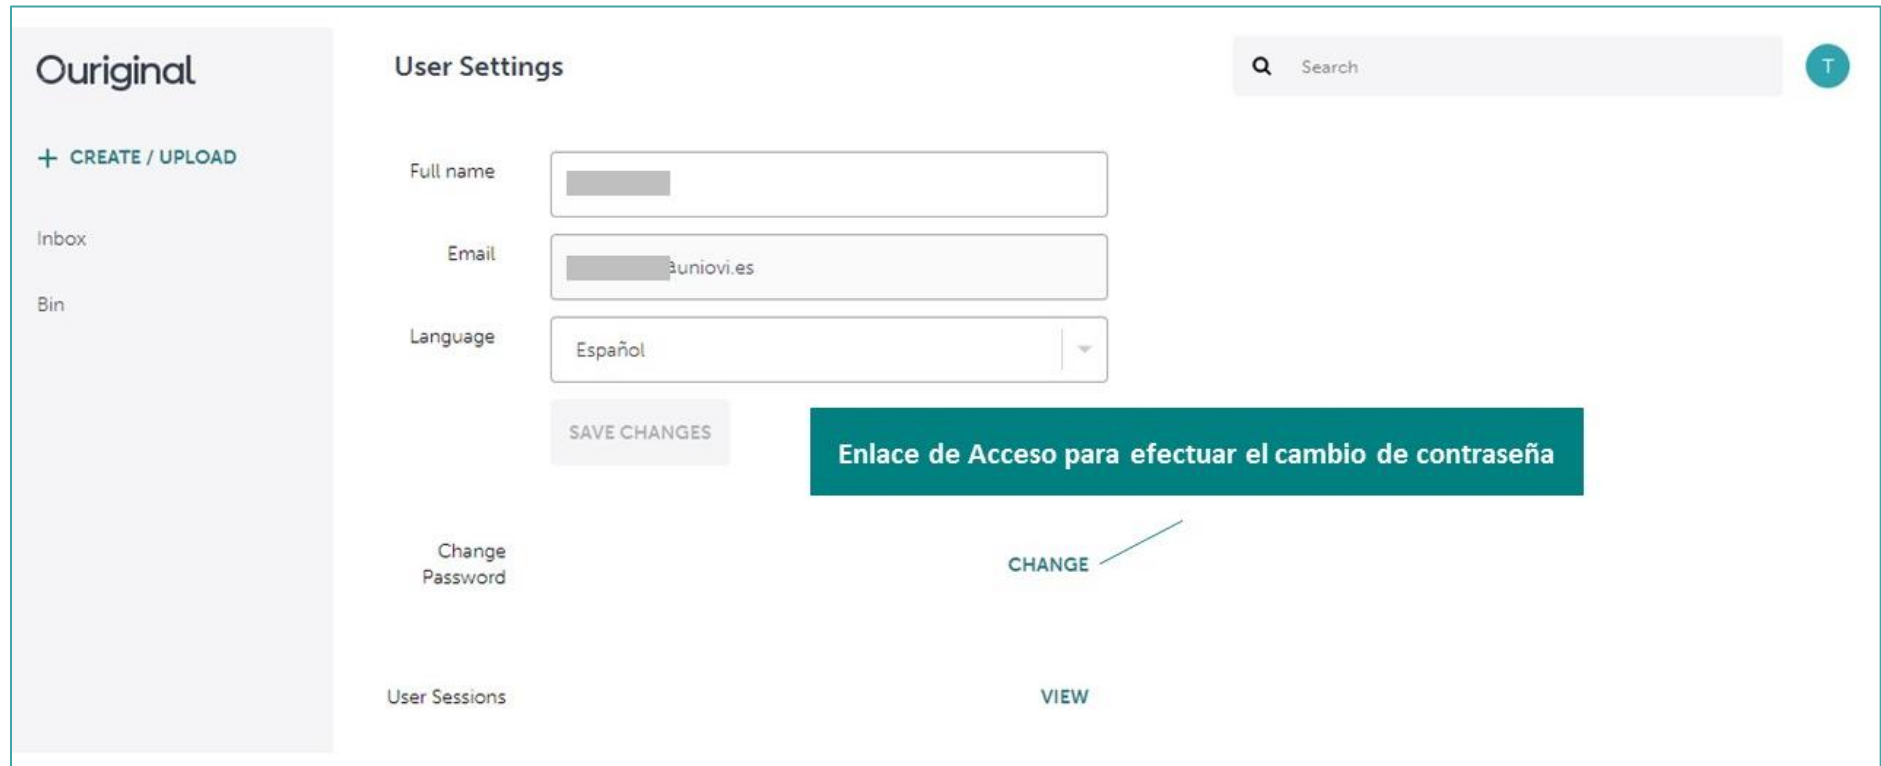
Ouriginal

+ CREATE / UPLOAD

Inbox

Bin

User Settings

Search

T

Full name

Email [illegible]uniovi.es

Language Español

SAVE CHANGES

Enlace de Acceso para efectuar el cambio de contraseña

Change Password CHANGE

User Sessions VIEW